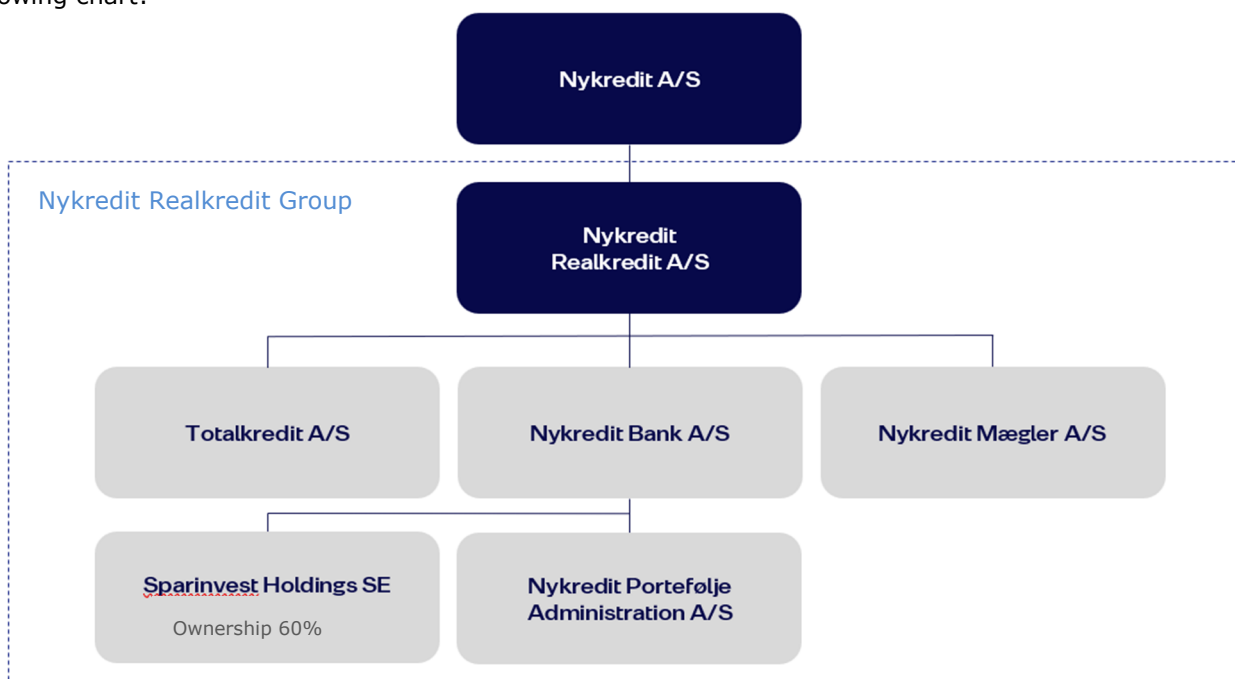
owing chart:

Nykredit A/S

Nykredit Realkredit Group

Nykredit Realkredit A/S

Totalkredit A/S

Nykredit Bank A/S

Nykredit Mægler A/S

Sparinvest Holdings SE

Ownership 60%

Nykredit Portefølje Administration A/S